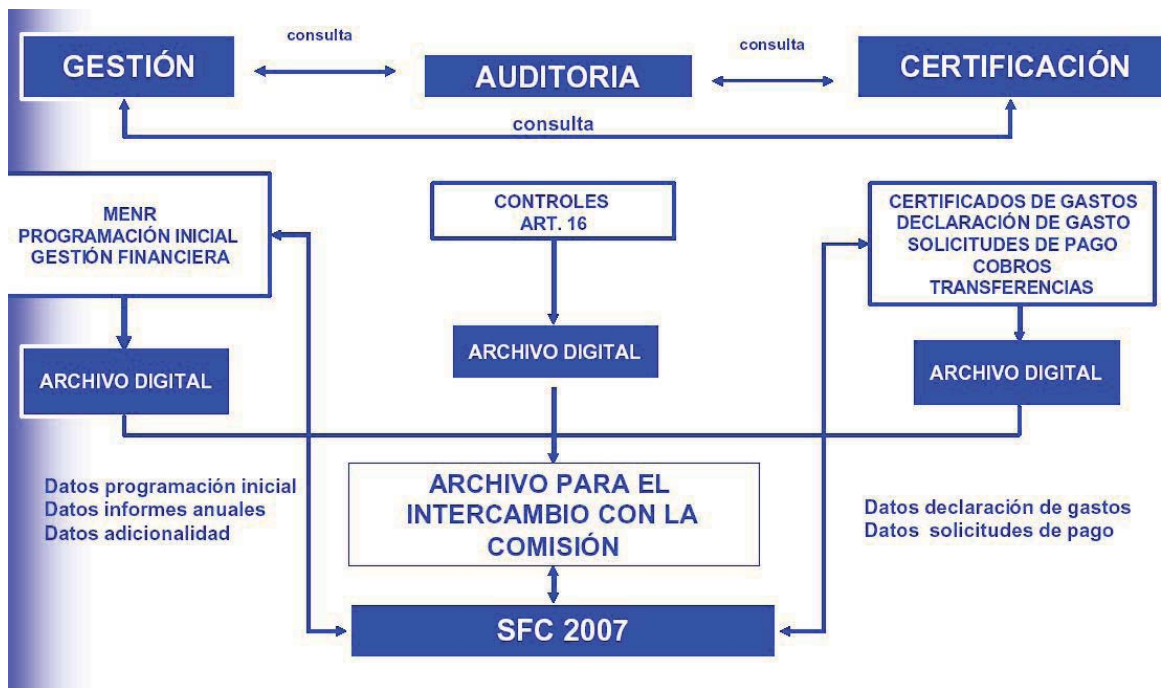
GESTIÓN

consulta

AUDITORIA

consulta

CERTIFICACIÓN

consulta

MENR
PROGRAMACIÓN INICIAL
GESTIÓN FINANCIERA

CONTROLES
ART. 16

CERTIFICADOS DE GASTOS
DECLARACIÓN DE GASTO
SOLICITUDES DE PAGO
COBROS
TRANSFERENCIAS

ARCHIVO DIGITAL

ARCHIVO DIGITAL

ARCHIVO DIGITAL

Datos programación inicial
Datos informes anuales
Datos adicionalidad

ARCHIVO PARA EL INTERCAMBIO CON LA COMISIÓN

Datos declaración de gastos
Datos solicitudes de pago

SFC 2007